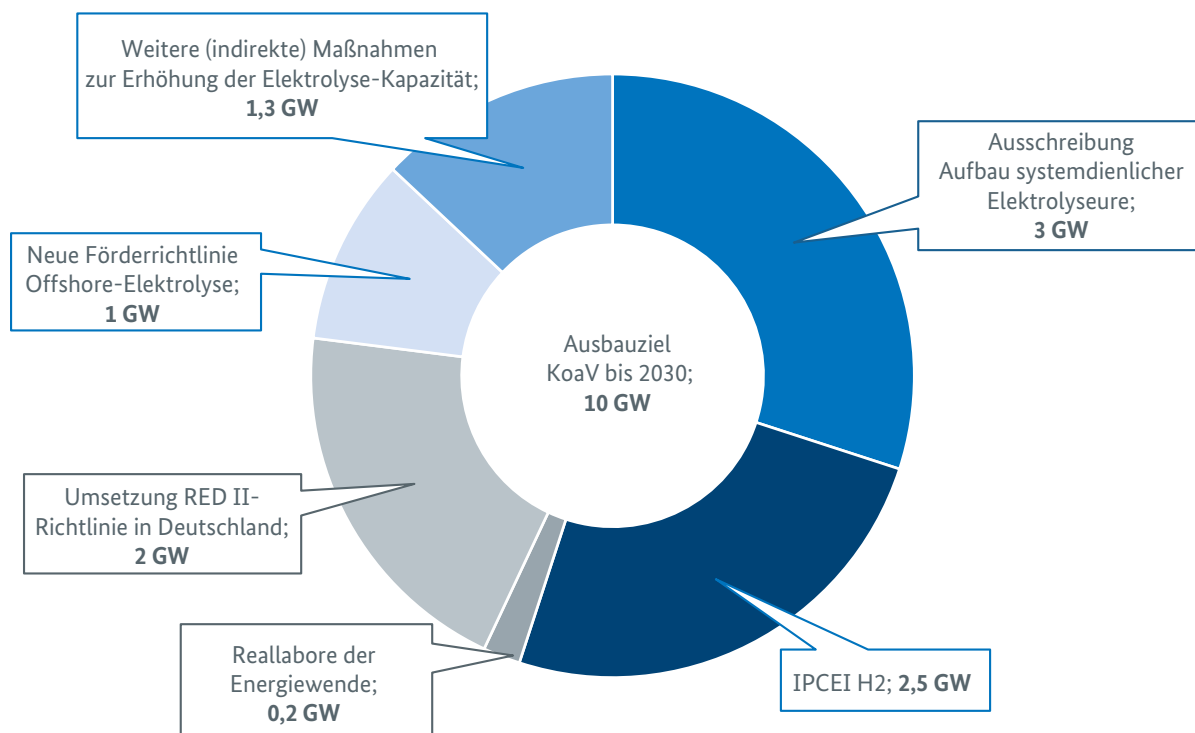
Weitere (indirekte) Maßnahmen zur Erhöhung der Elektrolyse-Kapazität; **1,3 GW**

Ausschreibung Aufbau systemdienlicher Elektrolyseure; **3 GW**

Neue Förderrichtlinie Offshore-Elektrolyse; **1 GW**

Ausbauziel KoaV bis 2030; **10 GW**

Umsetzung RED II-Richtlinie in Deutschland; **2 GW**

Reallabore der Energiewende; **0,2 GW**

IPCEI H2; **2,5 GW**